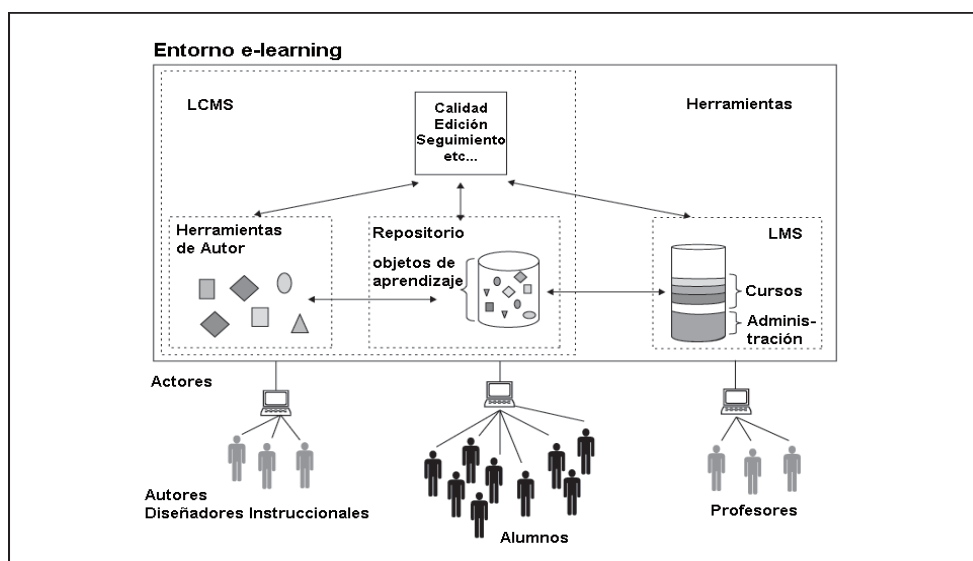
Entorno e-learning

LCMS

Calidad
Edición
Seguimiento
etc...

Herramientas

Herramientas de Autor

Repositorio

objetos de aprendizaje

LMS

Cursos

Administración

Actores

Autores
Diseñadores Instruccionales

Alumnos

Profesores